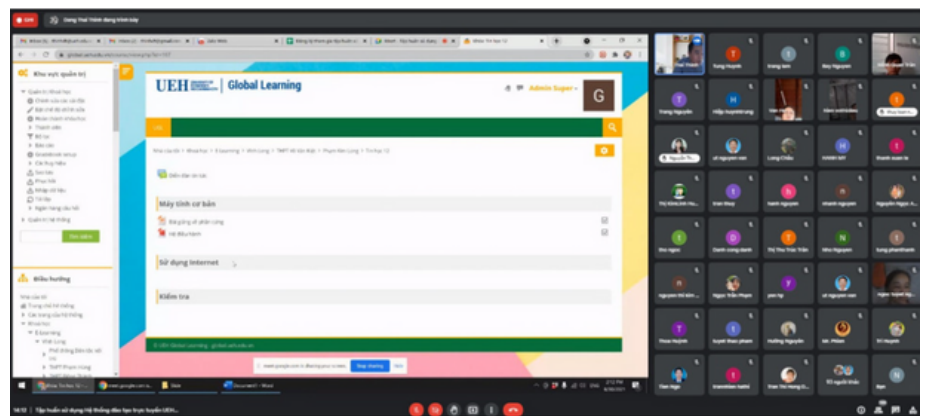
Đang Thuỳ Trinh đang trình bày

Khu vực quản trị

UEH | Global Learning

Admin Super

G

Máy tính cơ bản

Sử dụng Internet

Kiểm tra

Điều hướng

Stop sharing

Hide

Tập huấn sử dụng Hệ thống đào tạo trực tuyến UEH...